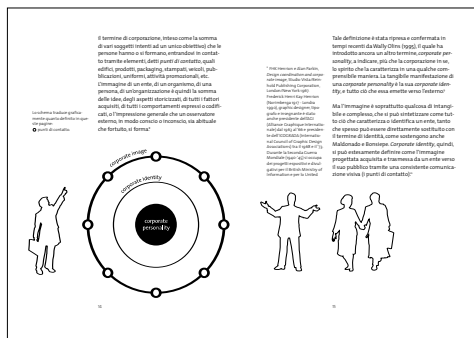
Il termine di corporazione, inteso come la somma di vari soggetti intenti ad un unico obiettivo) che le persone hanno o si formano, entrandovi in contatto tramite elementi, detti punti di contatto, quali edifici, prodotti, packaging, stampati, veicoli, pubblicazioni, uniformi, attività promozionali, etc. L'immagine di un ente, di un organismo, di una persona, di un'organizzazione è quindi la somma delle idee, degli aspetti storicizzati, di tutti i fattori acquisiti, di tutti i comportamenti espressi o codificati, o l'impressione generale che un osservatore esterno, in modo conscio o inconscio, sia abituale che fortuito, si forma.⁸

⁸ F.H.K. Henrion e Alan Parkin, Design coordination and corporate image. Studio Vista/Reinhold Publishing Corporation, London/New York 1967. Frederick Henri Kay Henrion (Norimberga 1914 – Londra 1990), graphic designer, tipografo e insegnante è stato anche presidente dell'AGI (Alliance Graphique Internationale) dal 1963 al 1966 e presidente dell'ICOGRADA (International Council of Graphic Design Associations) tra il 1968 e il 1970. Durante la Seconda Guerra Mondiale (1940-'45) si occupa dei progetti espositivi e dei cataloghi per il British Ministry of Information e per lo United

Tale definizione è stata ripresa e confermata in tempi recenti da Wally Olins (1995), il quale ha introdotto ancora un altro termine, corporate personality, a indicare, più che la corporate in se, lo spirito che la caratterizza in una qualche comprensibile maniera. La tangibile manifestazione di una corporate personality è la sua corporate identity, e tutto ciò che essa emette verso l'esterno.⁹

Ma l'immagine è soprattutto qualcosa di intangibile e complesso, che si può sintetizzare come tutto ciò che caratterizza e identifica un ente, tanto che spesso può essere direttamente sostituito con il termine di identità, come sostengono anche Maldonado e Bonsiepe. Corporate identity, quindi, si può estensamente definire come l'immagine progettata acquisita e trasmessa da un ente verso il suo pubblico tramite una consistente comunicazione visiva (i punti di contatto)¹⁰

Lo schema traduce graficamente quanto definito in queste pagine.
○ punti di contatto.

corporate image
corporate identity
corporate personality

15